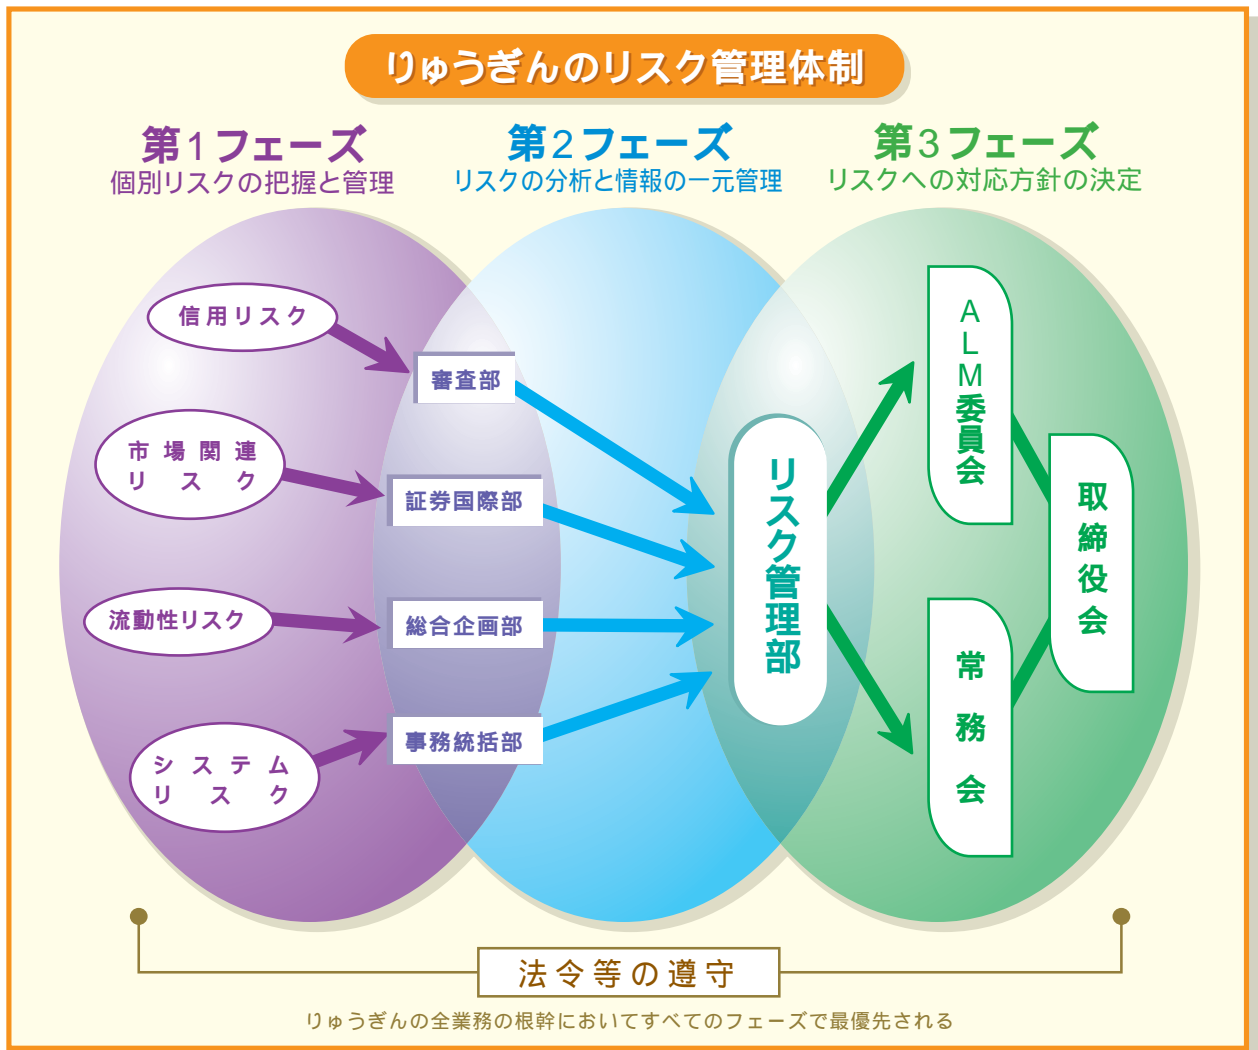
りゅうぎんのリスク管理体制

第1フェーズ
個別リスクの把握と管理

第2フェーズ
リスクの分析と情報の一元管理

第3フェーズ
リスクへの対応方針の決定

信用リスク

市場関連リスク

流動性リスク

システムリスク

審査部

証券国際部

総合企画部

事務統括部

リスク管理部

ALM委員会

常務会

取締役会

法令等の遵守

りゅうぎんの全業務の根幹においてすべてのフェーズで最優先される